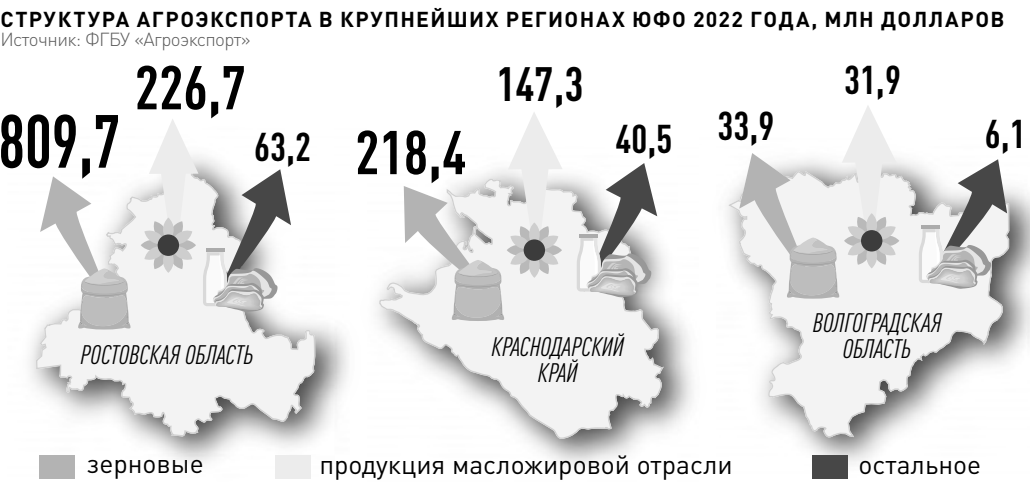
СТРУКТУРА АГРОЭКСПОРТА В КРУПНЕЙШИХ РЕГИОНАХ ЮФО 2022 ГОДА, МЛН ДОЛЛАРОВ
Источник: ФГБУ «Агроэкспорт»

809,7
226,7
63,2
РОСТОВСКАЯ ОБЛАСТЬ

218,4
147,3
40,5
КРАСНОДАРСКИЙ КРАЙ

33,9
31,9
6,1
ВОЛГОГРАДСКАЯ ОБЛАСТЬ

зерновые
продукция масложировой отрасли
остальное